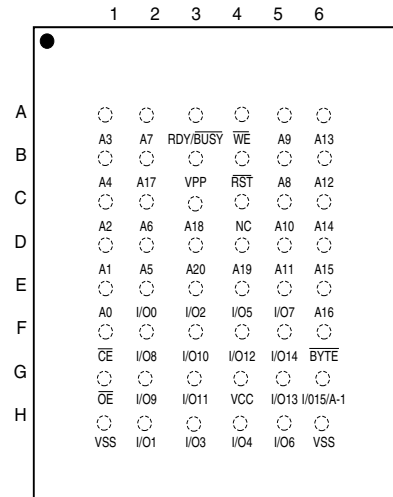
1 2 3 4 5 6

A B C D E F G H

A3 A7 RDY/$\overline{BUSY}$ $\overline{WE}$ A9 A13

A4 A17 VPP $\overline{RST}$ A8 A12

A2 A6 A18 NC A10 A14

A1 A5 A20 A19 A11 A15

A0 I/O0 I/O2 I/O5 I/O7 A16

$\overline{CE}$ I/O8 I/O10 I/O12 I/O14 $\overline{BYTE}$

$\overline{OE}$ I/O9 I/O11 VCC I/O13 I/O15/A-1

VSS I/O1 I/O3 I/O4 I/O6 VSS